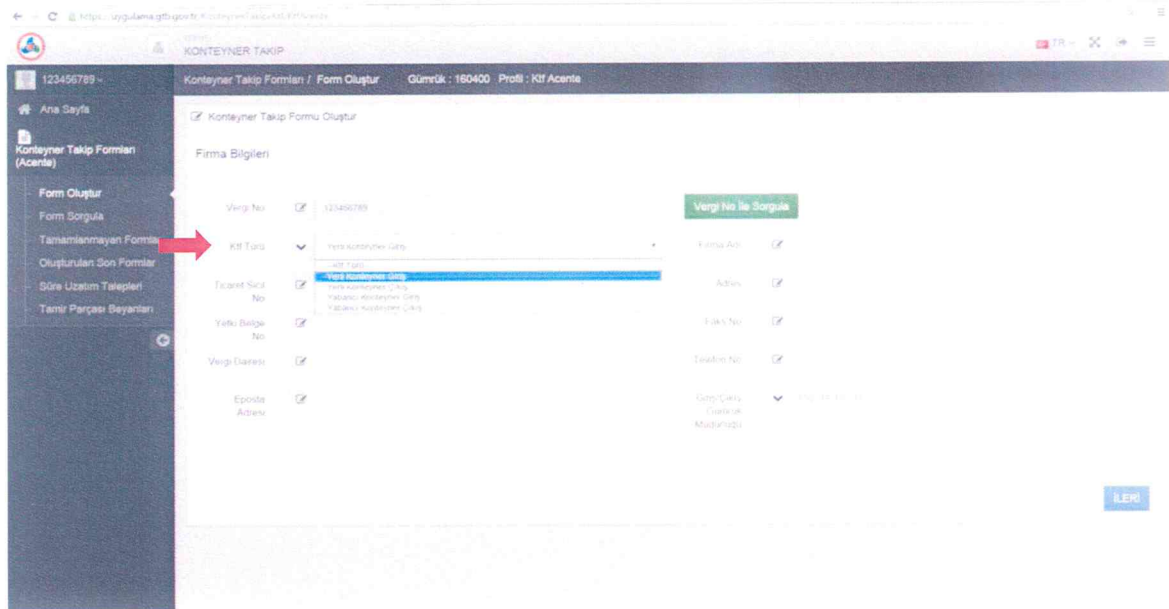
https://uygulama.gtb.gov.tr/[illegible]

KONTEYNER TAKIP

TR

123456789

Konteyner Takip Formları / Form Oluştur Gümrük : 160400 Profil : Ktf Acente

Ana Sayfa

Konteyner Takip Formları (Acente)

Form Oluştur

Form Sorgula

Tamamlanmayan Formlar

Oluşturulan Son Formlar

Süre Uzatım Talepleri

Tamir Parçası Beyanları

Konteyner Takip Formu Oluştur

Firma Bilgileri

Vergi No 123456789

Vergi No İle Sorgula

Ktf Türü Yerli Konteyner Giriş

Ktf Türü

Yerli Konteyner Giriş

Yerli Konteyner Çıkış

Yabancı Konteyner Giriş

Yabancı Konteyner Çıkış

Firma Adı

Ticaret Sicil No

Adres

Yetki Belge No

Faks No

Vergi Dairesi

Telefon No

Eposta Adresi

Giriş/Çıkış Gümrük Müdürlüğü

İLERİ